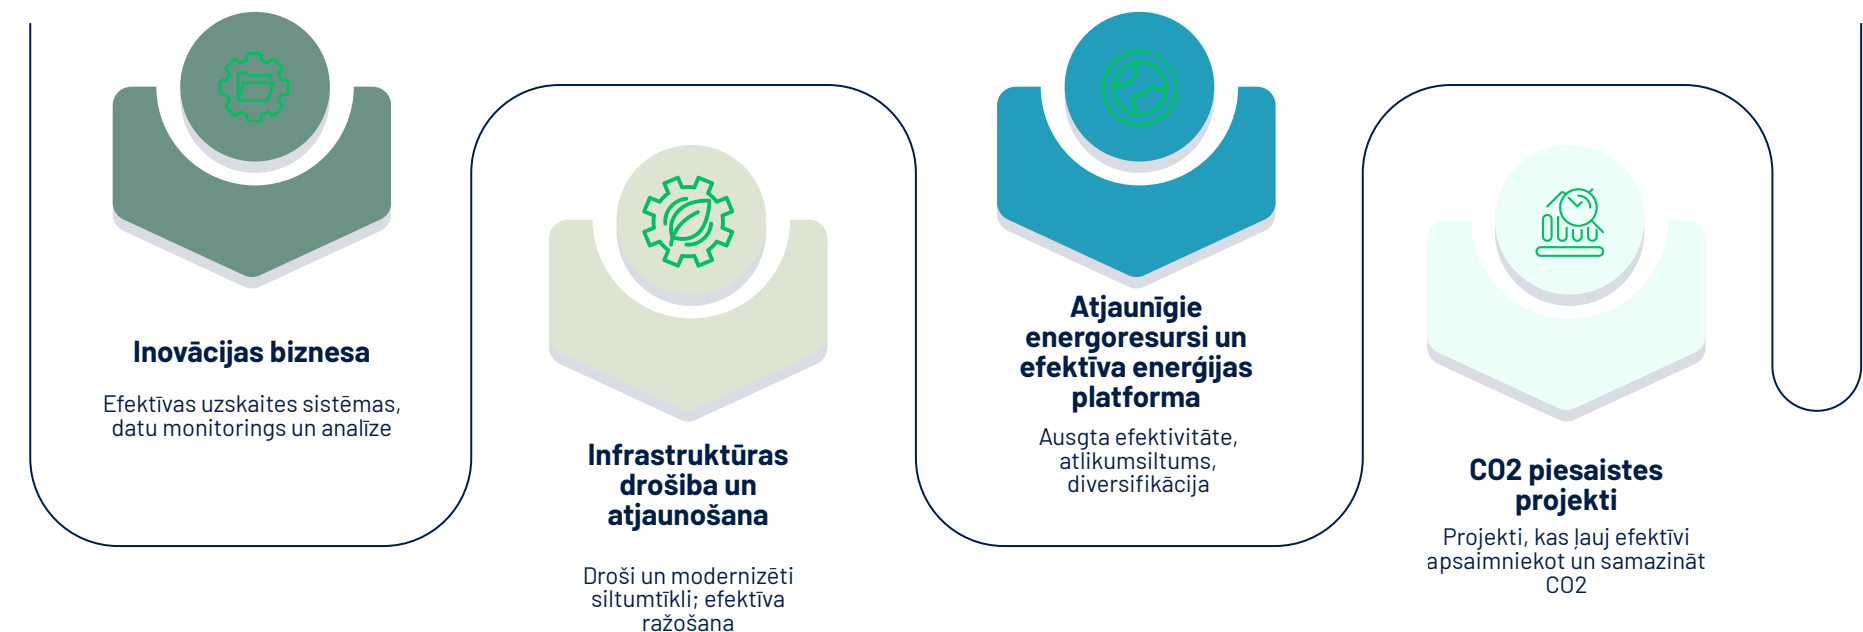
Inovācijas biznesa

Efektīvas uzskaites sistēmas, datu monitorings un analīze

Infrastruktūras drošība un atjaunošana

Droši un modernizēti siltumtīkli; efektīva ražošana

Atjaunīgie energoresursi un efektīva enerģijas platforma

Ausgta efektivitāte, atlikumsiltums, diversifikācija

CO2 piesaistes projekti

Projekti, kas ļauj efektīvi apsaimniekot un samazināt CO2